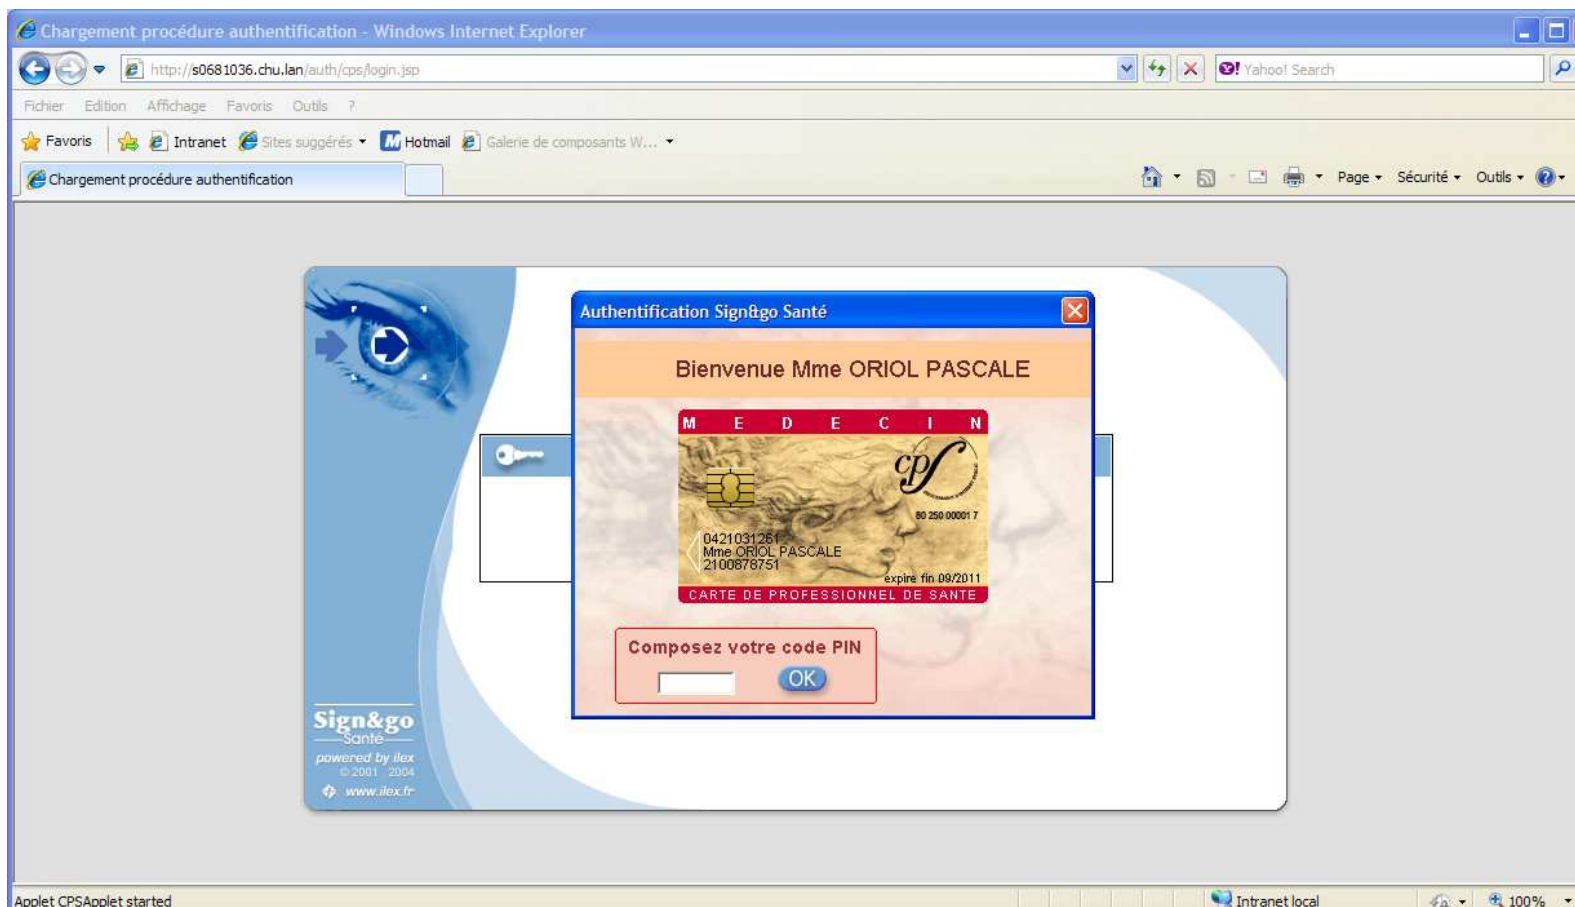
Chargement procédure authentification - Windows Internet Explorer

http://s0681036.chu.lan/auth/cps/login.jsp

Yahoo! Search

Fichier Edition Affichage Favoris Outils ?

Favoris Intranet Sites suggérés Hotmail Galerie de composants W...

Chargement procédure authentification

Page Sécurité Outils

Authentification Sign&go Santé

Bienvenue Mme ORIOL PASCALE

M E D E C I N

cps

80 250 00001 7

0421031261
Mme ORIOL PASCALE
2100878751

expire fin 09/2011

CARTE DE PROFESSIONNEL DE SANTE

Composez votre code PIN

OK

Sign&go Santé
powered by ilex
© 2001 - 2004
www.ilex.fr

Applet CPSApplet started

Intranet local

100%